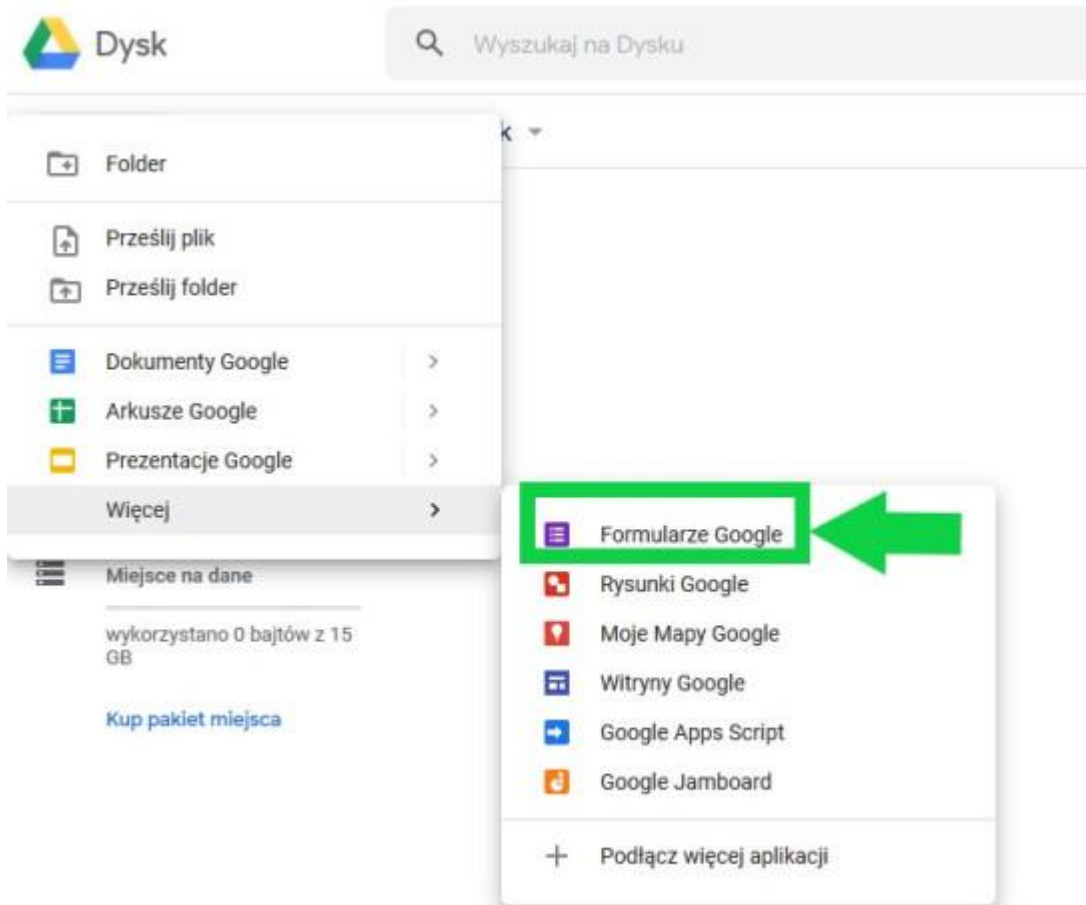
Dysk

Wyszukaj na Dysku

k

Folder

Prześlij plik
Prześlij folder

Dokumenty Google
Arkusze Google
Prezentacje Google
Więcej

Miejsce na dane
wykorzystano 0 bajtów z 15 GB
Kup pakiet miejsca

Formularze Google
Rysunki Google
Moje Mapy Google
Witryny Google
Google Apps Script
Google Jamboard

Podłącz więcej aplikacji